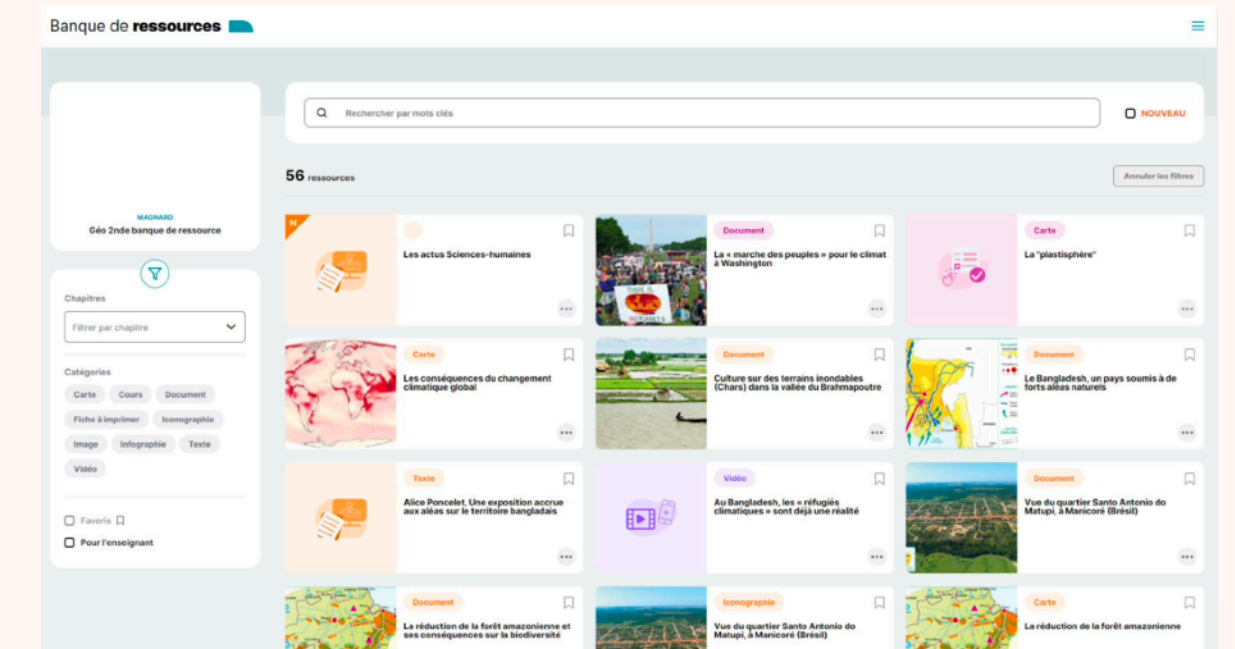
Banque de ressources

MAGNARD
Géo 2nde banque de ressource

Chapitres
Filtrer par chapitre

Catégories
Carte
Cours
Document
Fiche à imprimer
Iconographie
Image
Infographie
Texte
Vidéo

Favoris
Pour l'enseignant

Rechercher par mots clés
NOUVEAU

56 ressources
Annuler les filtres

N
Les actus Sciences-humaines

Document
La « marche des peuples » pour le climat à Washington

Carte
La "plastisphère"

Carte
Les conséquences du changement climatique global

Document
Culture sur des terrains inondables (Chars) dans la vallée du Brahmapoutre

Document
Le Bangladesh, un pays soumis à de forts aléas naturels

Texte
Alice Poncelet, Une exposition accrue aux aléas sur le territoire bangladais

Vidéo
Au Bangladesh, les « réfugiés climatiques » sont déjà une réalité

Document
Vue du quartier Santo Antonio do Matupi, à Manicoré (Brésil)

Document
La réduction de la forêt amazonienne et ses conséquences sur la biodiversité

Iconographie
Vue du quartier Santo Antonio do Matupi, à Manicoré (Brésil)

Carte
La réduction de la forêt amazonienne